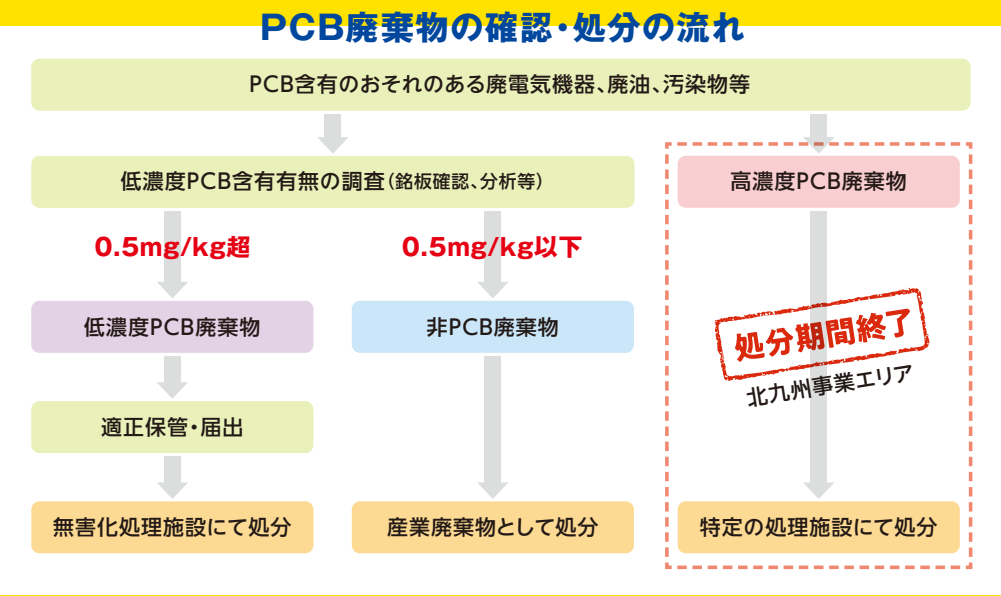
PCB廃棄物の確認・処分の流れ

PCB含有のおそれのある廃電気機器、廃油、汚染物等

低濃度PCB含有有無の調査（銘板確認、分析等）

0.5mg/kg超

0.5mg/kg以下

低濃度PCB廃棄物

適正保管・届出

無害化処理施設にて処分

非PCB廃棄物

産業廃棄物として処分

高濃度PCB廃棄物

処分期間終了

北九州事業エリア

特定の処理施設にて処分